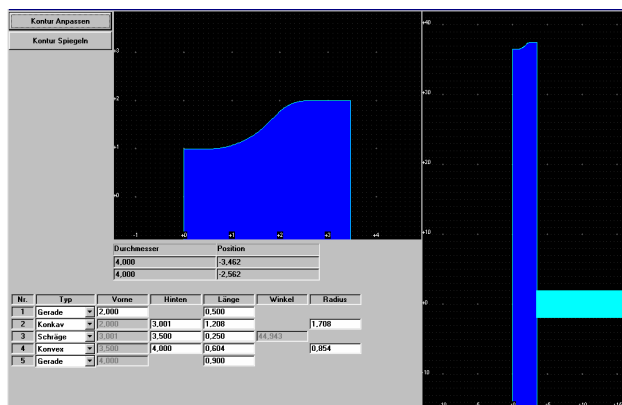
Kontur Anpassen

Kontur Spiegeln

+3

+2

+1

+0

-1

+0

+1

+2

+3

+4

| Durchmesser | Position |
|---|---|
| 4,000 | -3,462 |
| 4,000 | -2,562 |

| Nr. | Typ | Vorne | Hinten | Länge | Winkel | Radius |
|---|---|---|---|---|---|---|
| 1 | Gerade | 2,000 | | 0,500 | | |
| 2 | Konkav | 2,000 | 3,001 | 1,208 | | 1,708 |
| 3 | Schräge | 3,001 | 3,500 | 0,250 | 44,943 | |
| 4 | Konvex | 3,500 | 4,000 | 0,604 | | 0,854 |
| 5 | Gerade | 4,000 | | 0,900 | | |

+40

+30

+20

+10

+0

-10

-10

+0

+5

+10

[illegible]